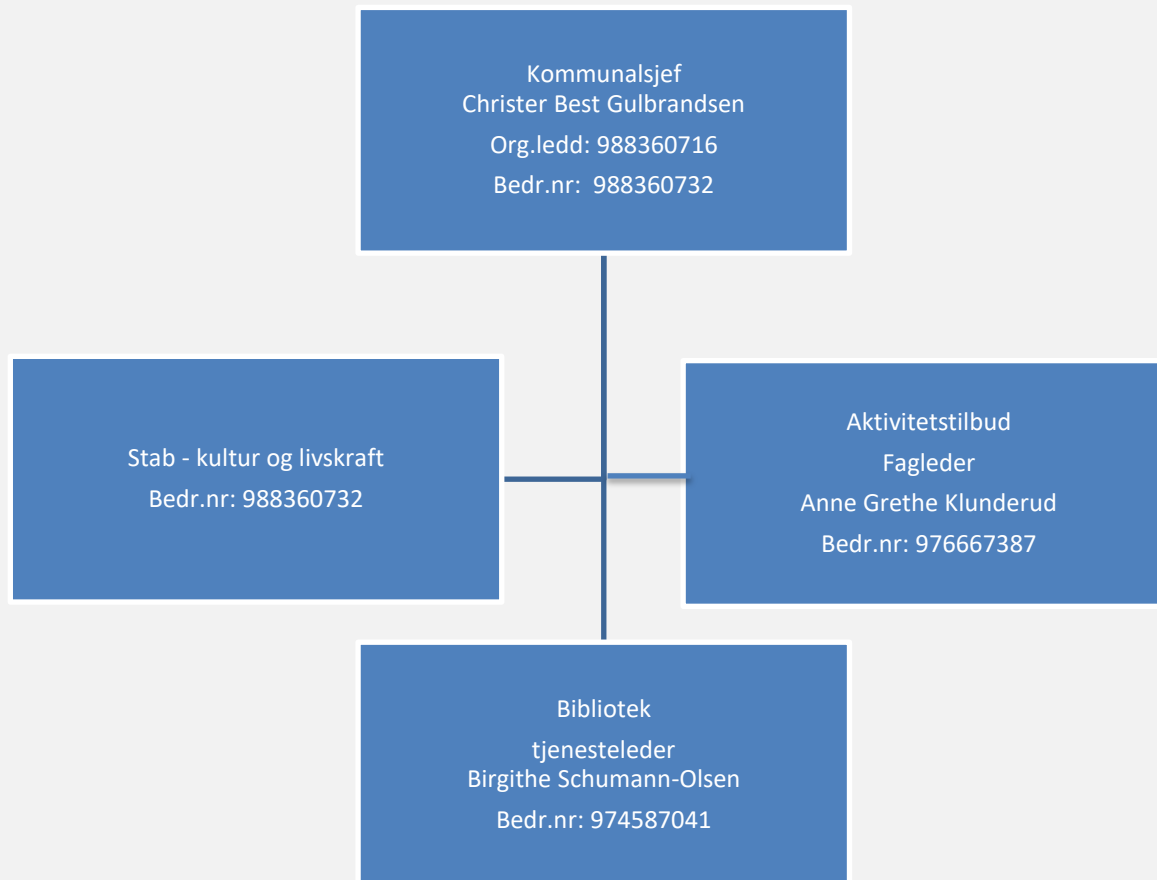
Kommunalsjef
Christer Best Gulbrandsen
Org.ledd: 988360716
Bedr.nr: 988360732

Stab - kultur og livskraft
Bedr.nr: 988360732

Aktivitetstilbud
Fagleder
Anne Grethe Klunderud
Bedr.nr: 976667387

Bibliotek
tjenesteleder
Birgithe Schumann-Olsen
Bedr.nr: 974587041